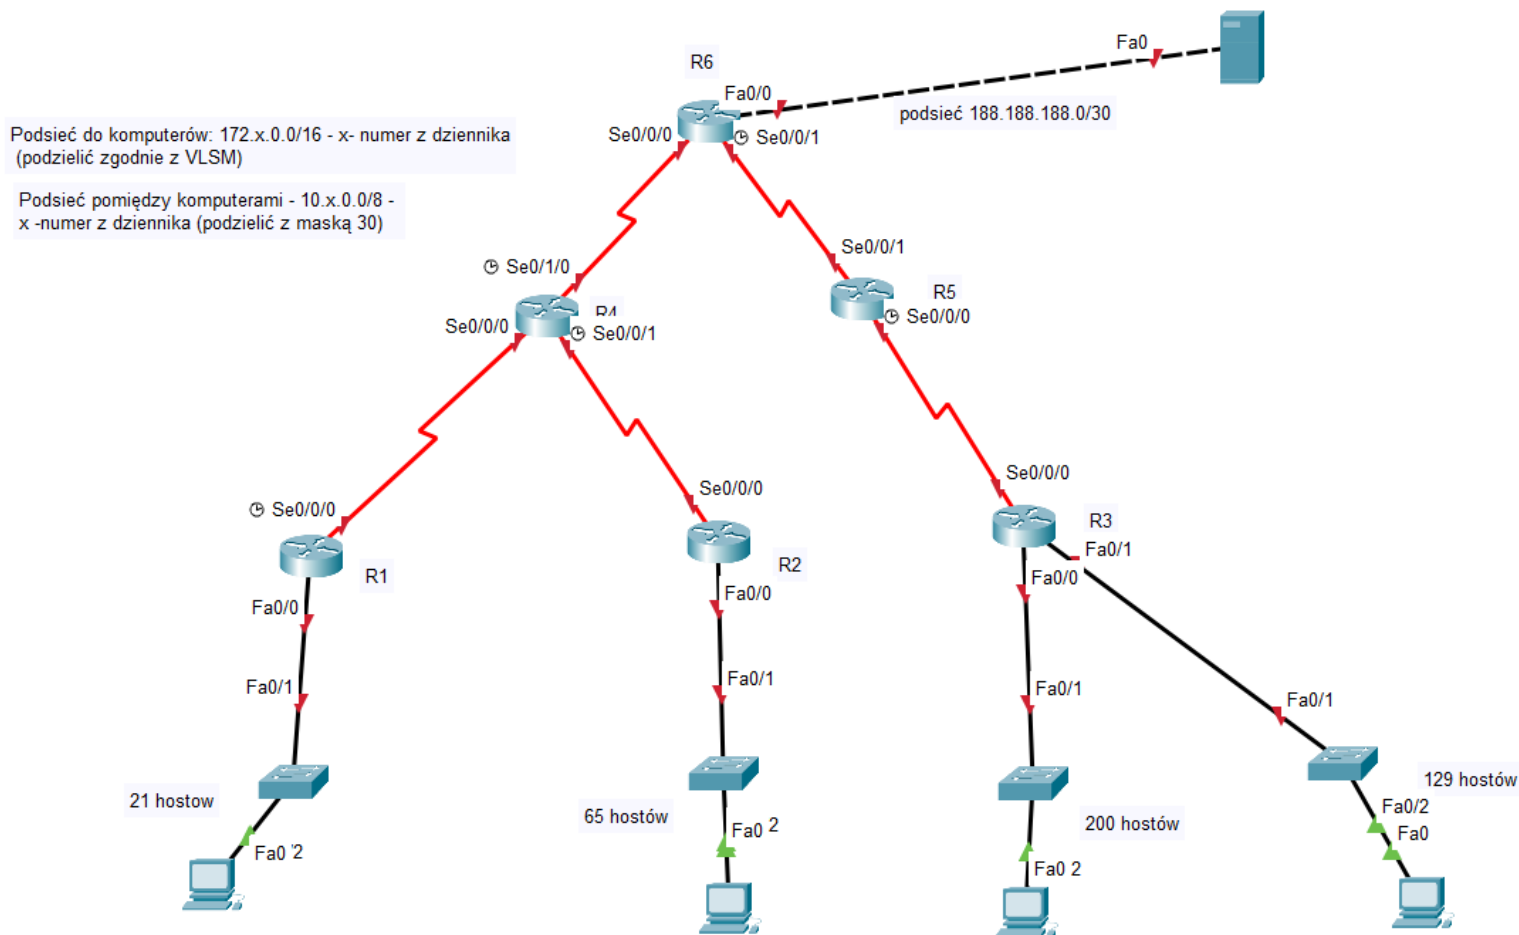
Podsieć do komputerów: 172.x.0.0/16 - x- numer z dziennika (podzielić zgodnie z VLSM)

Podsieć pomiędzy komputerami - 10.x.0.0/8 - x -numer z dziennika (podzielić z maską 30)

R6
Fa0/0
Se0/0/0
Se0/0/1
Fa0
podsieć 188.188.188.0/30

Se0/1/0
R4
Se0/0/0
Se0/0/1

Se0/0/1
R5
Se0/0/0

Se0/0/0
R1
Fa0/0
Fa0/1
21 hostow
Fa0 '2

Se0/0/0
R2
Fa0/0
Fa0/1
65 hostów
Fa0 2

Se0/0/0
R3
Fa0/1
Fa0/0
Fa0/1
200 hostów
Fa0 2

Fa0/1
129 hostów
Fa0/2
Fa0